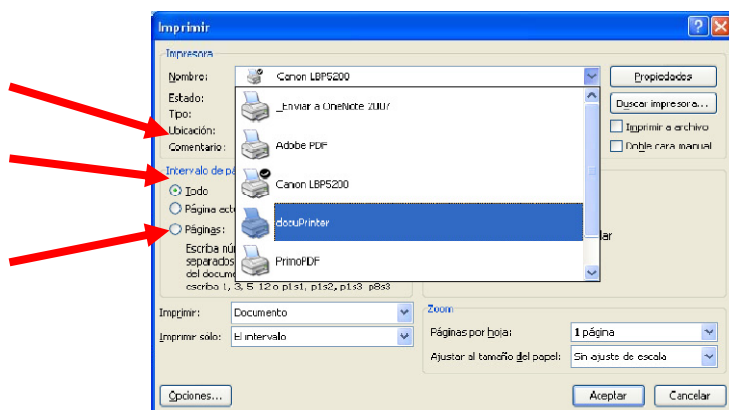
Imprimir

Impresora

Nombre: Canon LBP5200

Propiedades

Estado:

Enviar a OneNote 2007

Buscar impresora...

Tipo:

Ubicación:

Adobe PDF

Imprimir a archivo

Comentario:

Doble cara manual

Intervalo de pá

Canon LBP5200

Todo

Página act

docuPrinter

Páginas:

lar

Escriba nú separados del docum

PrimoPDF

escriba 1, 3, 5 12 o p1s1, p1s2, p1s3 p8s3

Imprimir: Documento

Imprimir sólo: El intervalo

Zoom

Páginas por hoja: 1 página

Ajustar al tamaño del papel: Sin ajuste de escala

Opciones...

Aceptar

Cancelar